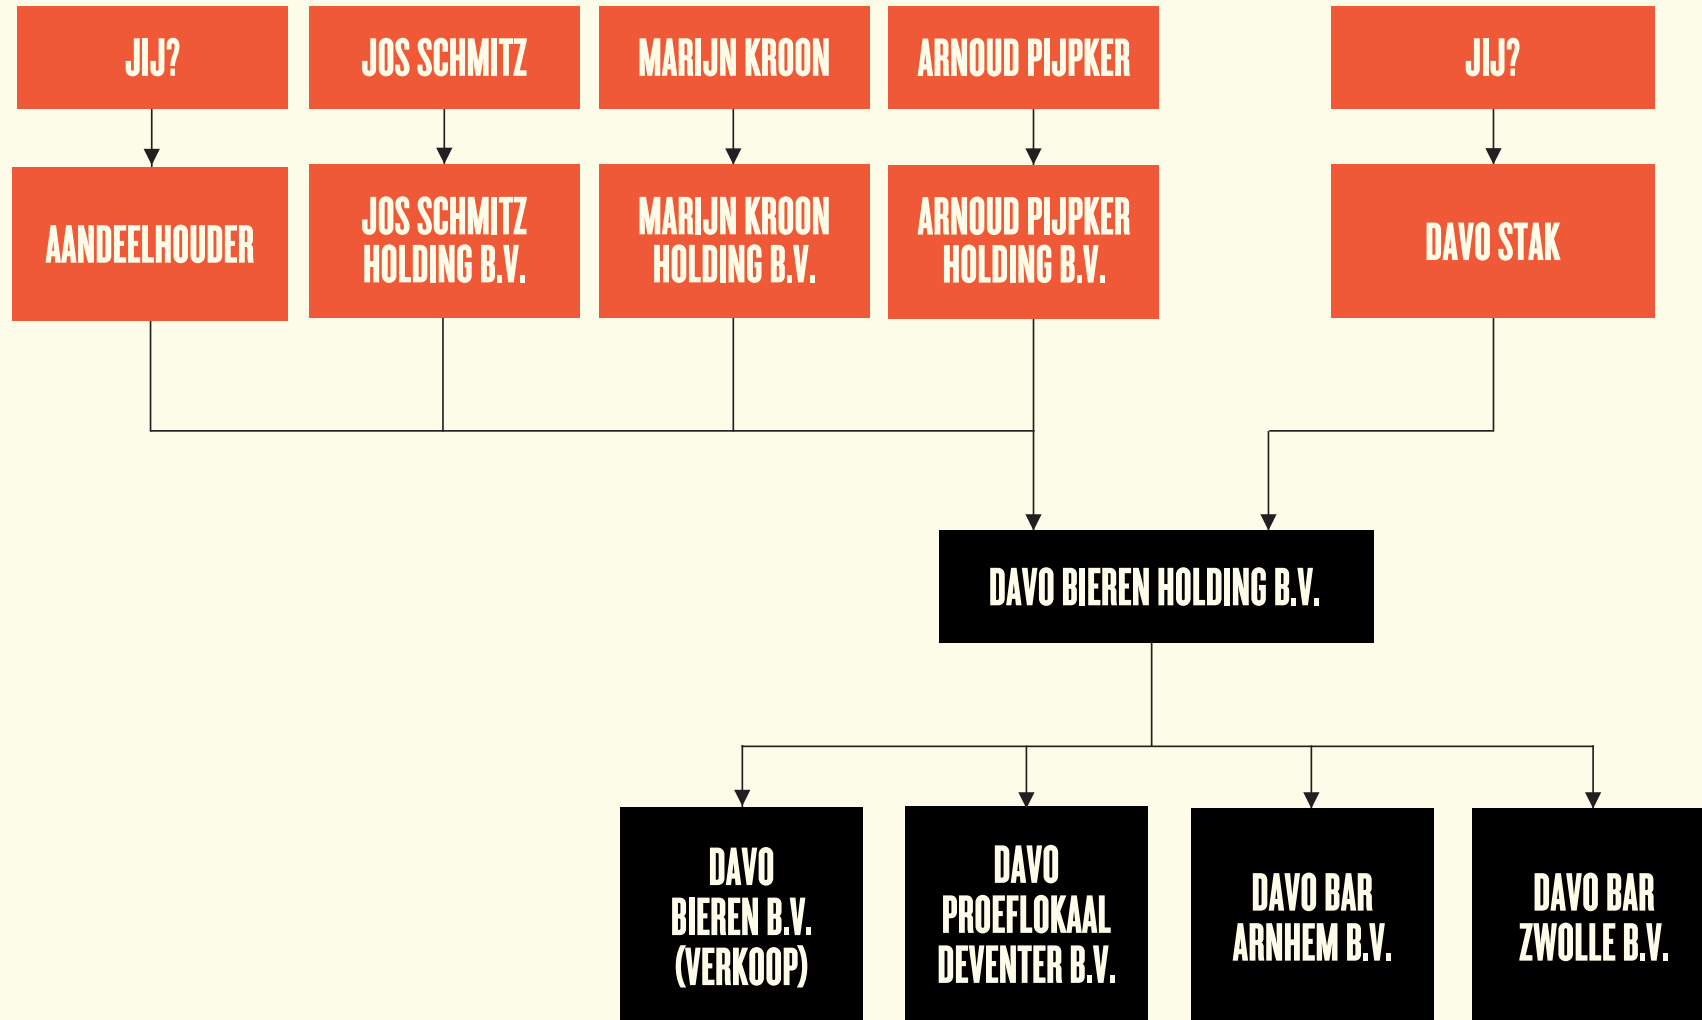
JIJ?

JOS SCHMITZ

MARIJN KROON

ARNOUD PIJPKER

JIJ?

AANDEELHOUDER

JOS SCHMITZ HOLDING B.V.

MARIJN KROON HOLDING B.V.

ARNOUD PIJPKER HOLDING B.V.

DAVO STAK

DAVO BIEREN HOLDING B.V.

DAVO BIEREN B.V. (VERKOOP)

DAVO PROEFLOKAAL DEVENTER B.V.

DAVO BAR ARNHEM B.V.

DAVO BAR ZWOLLE B.V.